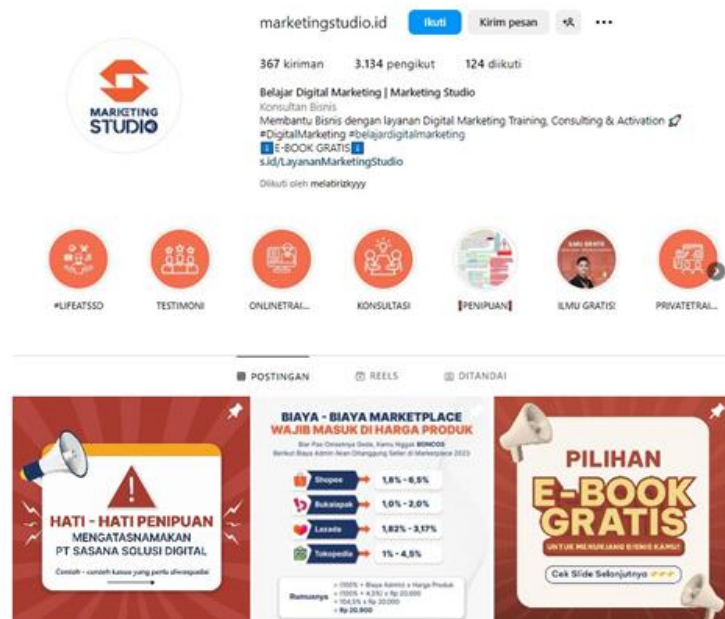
marketingstudio.id Ikuti Kirim pesan ...

367 kiriman 3.134 pengikut 124 diikuti

MARKETING STUDIO

Belajar Digital Marketing | Marketing Studio
Konsultan Bisnis
Membantu Bisnis dengan layanan Digital Marketing Training, Consulting & Activation
#DigitalMarketing #belajardigitalmarketing
E-BOOK GRATIS
s.id/LayananMarketingStudio

Diikuti oleh melatirizkyyy

#LIFEATSSD TESTIMONI ONLINETRAI... KONSULTASI PENIPUAN ILMU GRATIS PRIVATETRAI...

POSTINGAN REELS DITANDAI

HATI - HATI PENIPUAN
MENGATASNAMAKAN
PT SASANA SOLUSI DIGITAL
Contoh - contoh kasus yang perlu diwaspadai

BIAYA - BIAYA MARKETPLACE
WAJIB MASUK DI HARGA PRODUK
Biar Pas Omsetnya Gede, Kamu Nggak BONCOS
Berikut Biaya Admin Akan Ditanggung Seller di Marketplace 2023

| Shopee | 1,8% - 6,5% |
|---|---|
| Bukalapak | 1,0% - 2,0% |
| Lazada | 1,82% - 3,17% |
| Tokopedia | 1% - 4,5% |

Rumusnya = (100% + Biaya Admin) x Harga Produk
= (100% + 4,5%) x Rp 20.000
= 104,5% x Rp 20.000
= Rp 20.900

PILIHAN
E-BOOK
GRATIS
UNTUK MENUNJANG BISNIS KAMU!
Cek Slide Selanjutnya